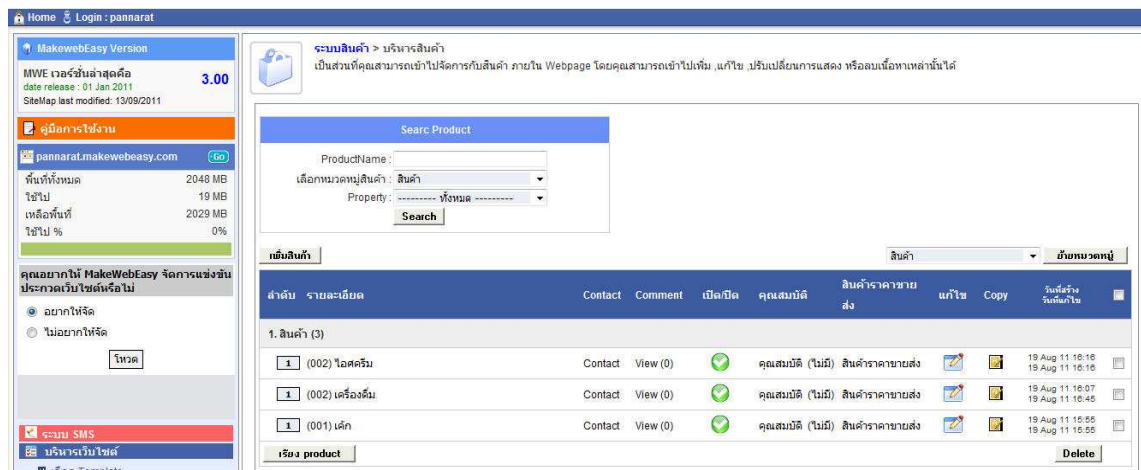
Home Login : pannarat

MakewebEasy Version

MWE เวอร์ชั่นล่าสุดคือ 3.00
date release : 01 Jan 2011
SiteMap last modified: 13/09/2011

คู่มือการใช้งาน

pannarat.makewebeasy.com Go

| | |
|---|---|
| พื้นที่ทั้งหมด | 2048 MB |
| ใช้ไป | 19 MB |
| เหลือพื้นที่ | 2029 MB |
| ใช้ไป % | 0% |

คุณอยากให้ MakeWebEasy จัดการแข่งขันประกวดเว็บไซต์หรือไม่

อยากให้จัด

ไม่อยากให้จัด

โหวต

ระบบ SMS

บริหารเว็บไซต์

ระบบสินค้า > บริหารสินค้า
เป็นส่วนที่คุณสามารถเข้าไปจัดการกับสินค้า ภายใน Webpage โดยคุณสามารถเข้าไปเพิ่ม ,แก้ไข ,ปรับเปลี่ยนการแสดง หรือลบเนื้อหาเหล่านั้นได้

Searc Product

ProductName :
เลือกหมวดหมู่สินค้า : สินค้า
Property : --------- ทั้งหมด ---------
Search

เพิ่มสินค้า

สินค้า ย้ายหมวดหมู่

| ลำดับ รายละเอียด | Contact | Comment | เปิด/ปิด | คุณสมบัติ | สินค้าราคาขายส่ง | แก้ไข | Copy | วันที่สร้าง วันที่แก้ไข | |
|---|---|---|---|---|---|---|---|---|---|
| 1. สินค้า (3) | | | | | | | | | |
| 1 (002) ไอศครีม | Contact | View (0) | | คุณสมบัติ (ไม่มี) | สินค้าราคาขายส่ง | | | 19 Aug 11 16:16 19 Aug 11 16:16 | |
| 1 (002) เครื่องดื่ม | Contact | View (0) | | คุณสมบัติ (ไม่มี) | สินค้าราคาขายส่ง | | | 19 Aug 11 16:07 19 Aug 11 16:45 | |
| 1 (001) เค้ก | Contact | View (0) | | คุณสมบัติ (ไม่มี) | สินค้าราคาขายส่ง | | | 19 Aug 11 15:55 19 Aug 11 15:55 | |

เรียง product

Delete